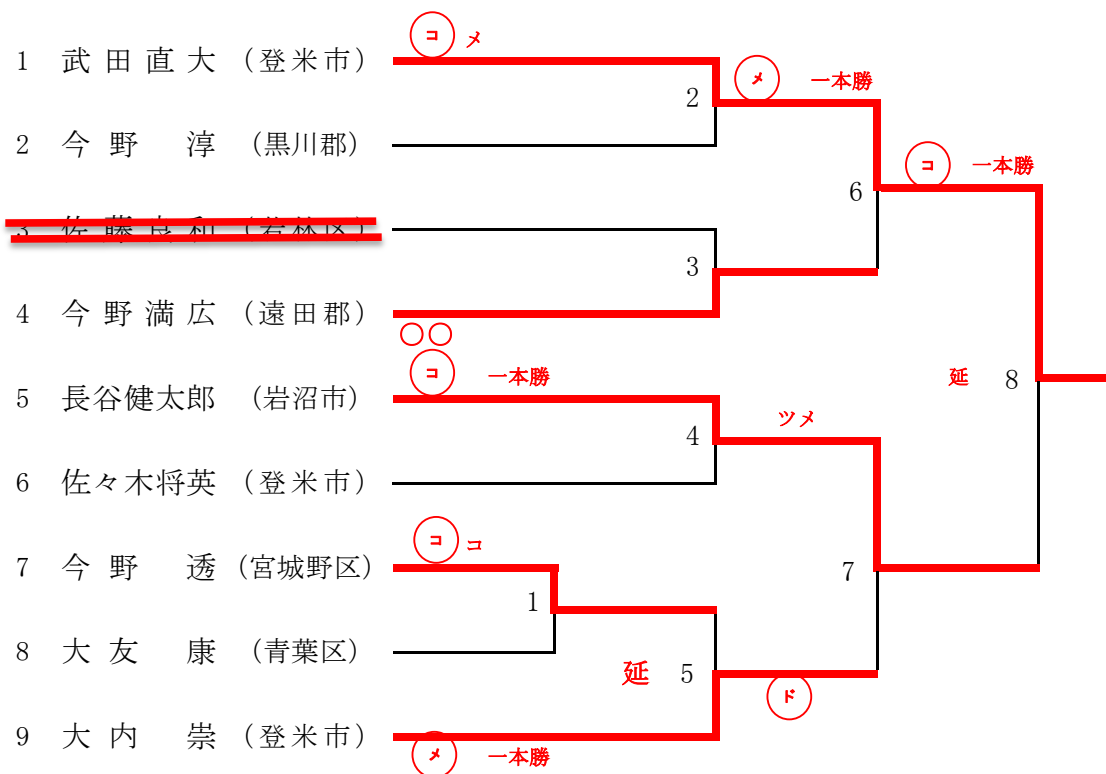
1 武田直大（登米市）
2 今野 淳（黒川郡）
3 佐藤良和（岩林区）
4 今野満広（遠田郡）
5 長谷健太郎（岩沼市）
6 佐々木将英（登米市）
7 今野 透（宮城野区）
8 大友 康（青葉区）
9 大内 崇（登米市）

コ メ
メ 一本勝
2
コ 一本勝
6
3
○○
コ 一本勝
4
ツメ
延 8
コ コ
1
7
延 5
ド
メ 一本勝